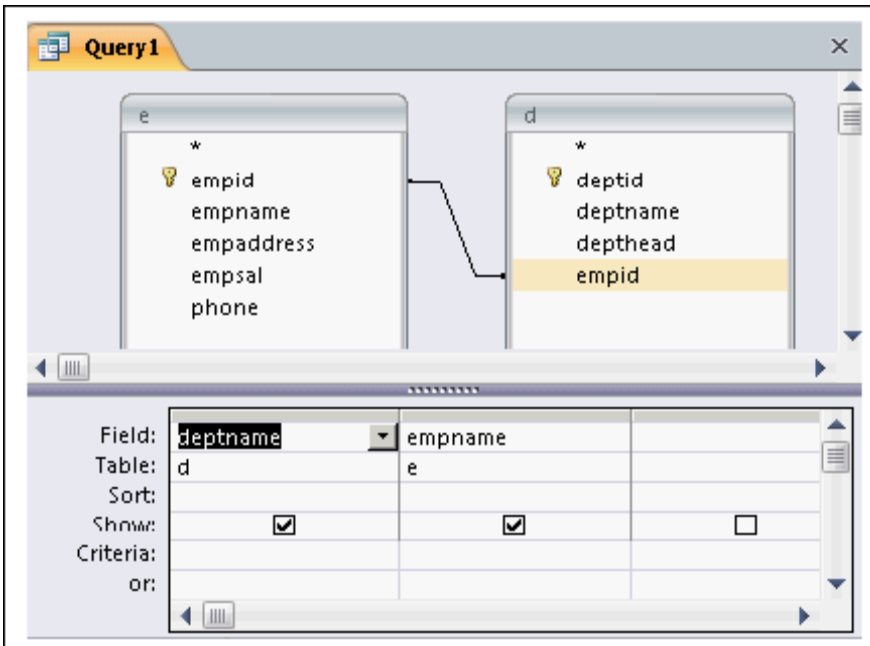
Query1

e
*
empid
empname
empaddress
empsal
phone

d
*
deptid
deptname
depthead
empid

| | | | |
|---|---|---|---|
| Field: | deptname | empname | |
| Table: | d | e | |
| Sort: | | | |
| Show: | ☑ | ☑ | ☐ |
| Criteria: | | | |
| or: | | | |